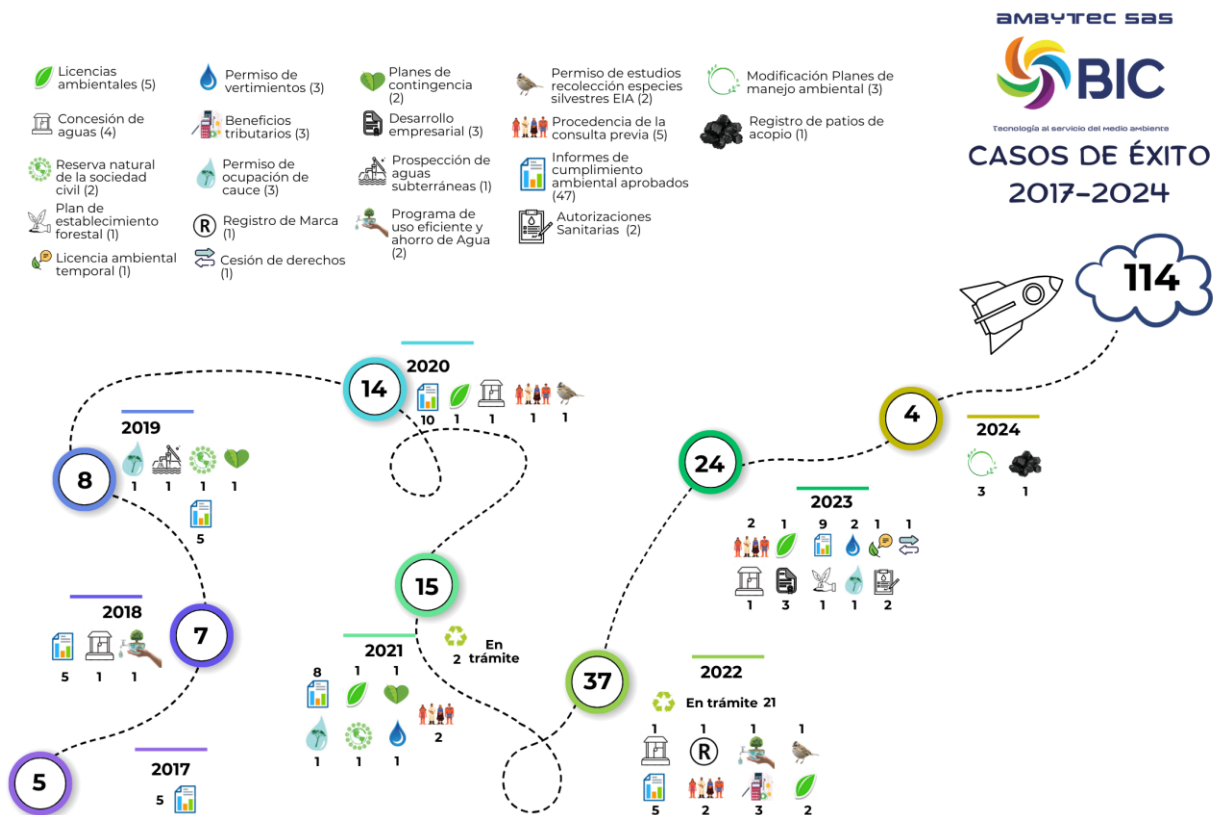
AMAYTEC SAS
BIC
Tecnología al servicio del Medio ambiente
CASOS DE ÉXITO
2017-2024

Licencias ambientales (5)
Concesión de aguas (4)
Reserva natural de la sociedad civil (2)
Plan de establecimiento forestal (1)
Licencia ambiental temporal (1)
Permiso de vertimientos (3)
Beneficios tributarios (3)
Permiso de ocupación de cauce (3)
Registro de Marca (1)
Cesión de derechos (1)
Planes de contingencia (2)
Desarrollo empresarial (3)
Prospección de aguas subterráneas (1)
Programa de uso eficiente y ahorro de Agua (2)
Permiso de estudios recolección especies silvestres EIA (2)
Procedencia de la consulta previa (5)
Informes de cumplimiento ambiental aprobados (47)
Autorizaciones Sanitarias (2)
Modificación Planes de manejo ambiental (3)
Registro de patios de acopio (1)

114

2020
14
10 1 1 1 1

2019
8
1 1 1 1
5

2018
7
5 1 1

2017
5
5

2021
15
En trámite
2
8 1 1
2
1 1 1

2022
37
En trámite 21
1 1 1 1
5 2 3 2

2023
24
2 1 9 2 1 1
1 3 1 1 2

2024
4
3 1